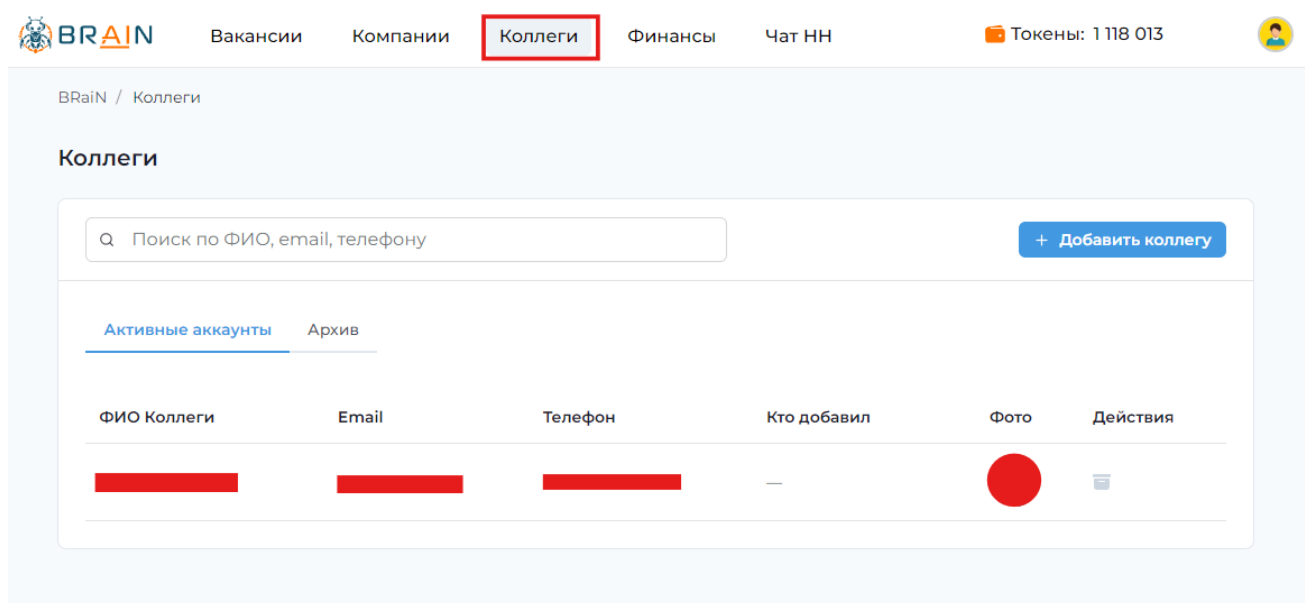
BRAIN Вакансии Компании Коллеги Финансы Чат HH Токены: 1 118 013

BRaiN / Коллеги

Коллеги

Поиск по ФИО, email, телефону

+ Добавить коллегу

Активные аккаунты Архив

| ФИО Коллеги | Email | Телефон | Кто добавил | Фото | Действия |
|---|---|---|---|---|---|
| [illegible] | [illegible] | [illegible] | — | | |